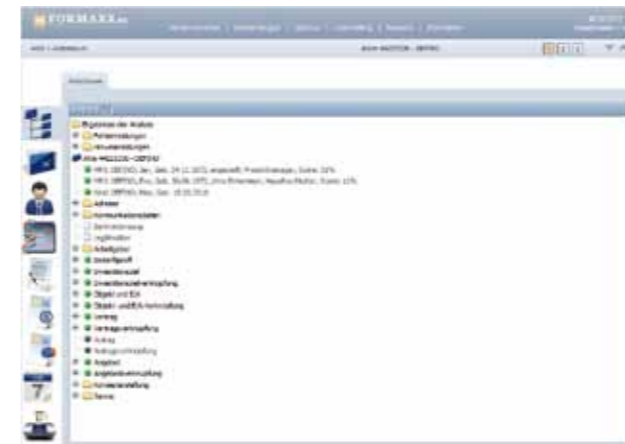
FORMAXX

Ergebnisse der Analyse
Partnerbeziehungen
Benutzereinstellungen
Anna MUSTER - ORTNO
Adresse
Kommunikationsdaten
Arbeitgeber
Vermögen
Anlageberatung
Ziele und Risiken
Vertrag
Vertragsempfehlung
Angebot
Angebotsempfehlung
Kundenempfehlung
Service